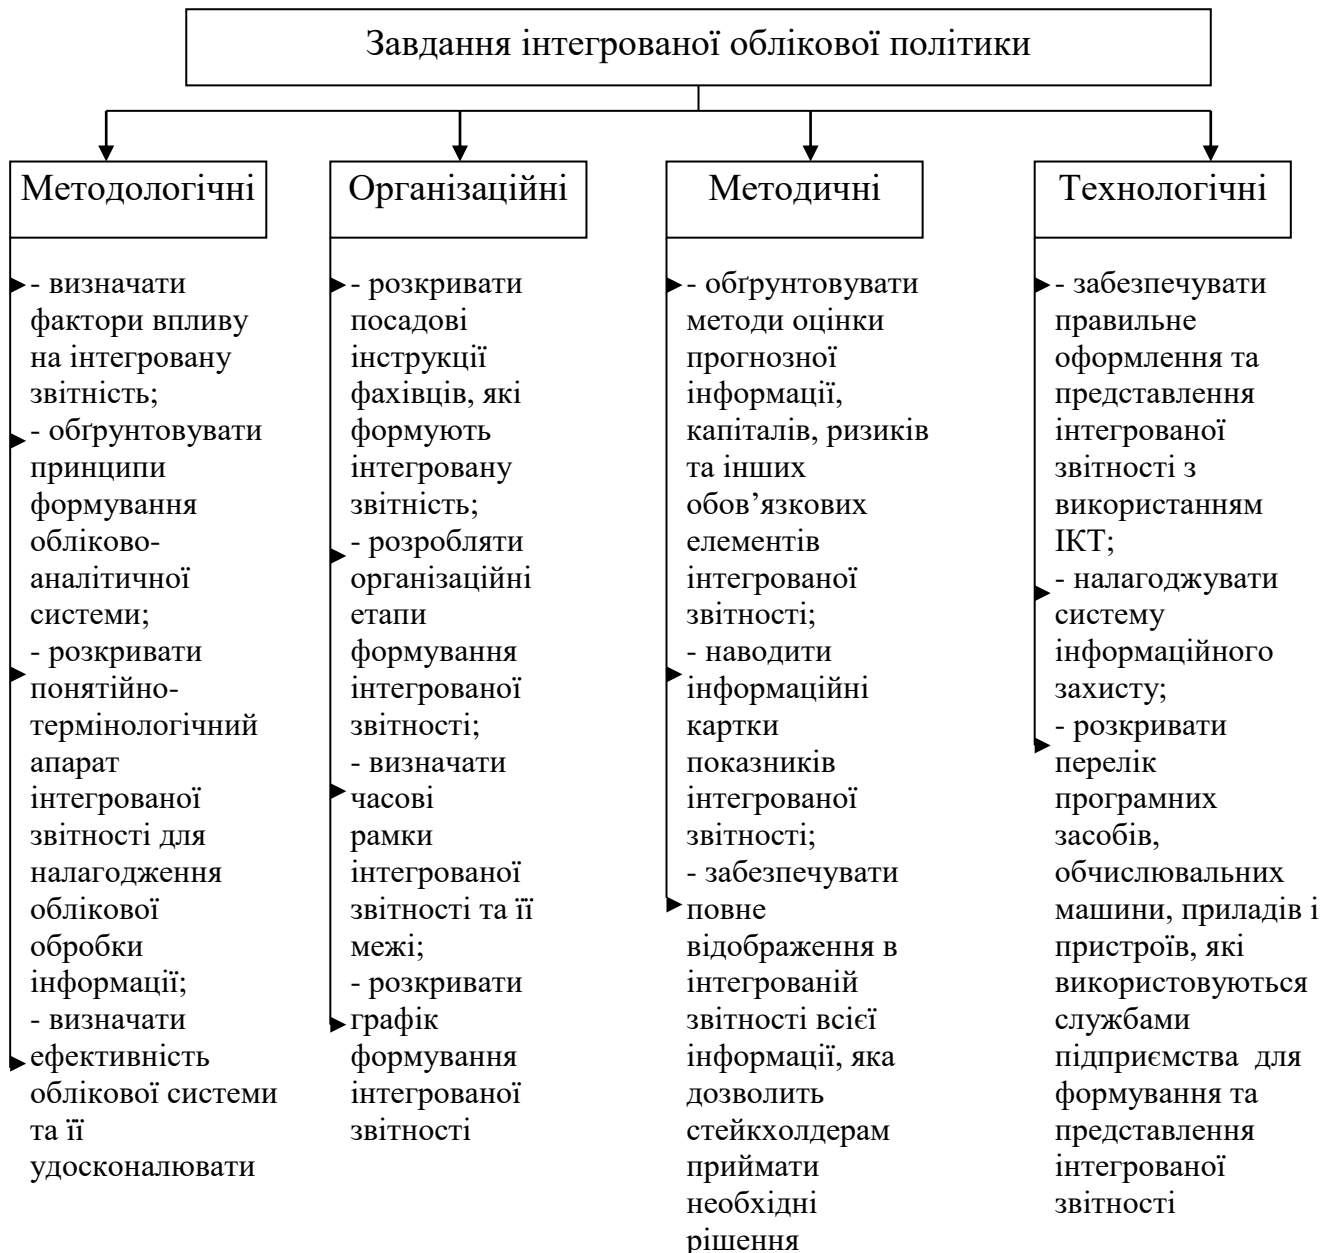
Завдання інтегрованої облікової політики

Методологічні

- визначати фактори впливу на інтегровану звітність;
- обґрунтовувати принципи формування обліково-аналітичної системи;
- розкривати понятійно-термінологічний апарат інтегрованої звітності для налагодження облікової обробки інформації;
- визначати ефективність облікової системи та її удосконалювати

Організаційні

- розкривати посадові інструкції фахівців, які формують інтегровану звітність;
- розробляти організаційні етапи формування інтегрованої звітності;
- визначати часові рамки інтегрованої звітності та її межі;
- розкривати графік формування інтегрованої звітності

Методичні

- обґрунтовувати методи оцінки прогнозної інформації, капіталів, ризиків та інших обов'язкових елементів інтегрованої звітності;
- наводити інформаційні картки показників інтегрованої звітності;
- забезпечувати повне відображення в інтегрованій звітності всієї інформації, яка дозволить стейкхолдерам приймати необхідні рішення

Технологічні

- забезпечувати правильне оформлення та представлення інтегрованої звітності з використанням ІКТ;
- налагоджувати систему інформаційного захисту;
- розкривати перелік програмних засобів, обчислювальних машини, приладів і пристроїв, які використовуються службами підприємства для формування та представлення інтегрованої звітності